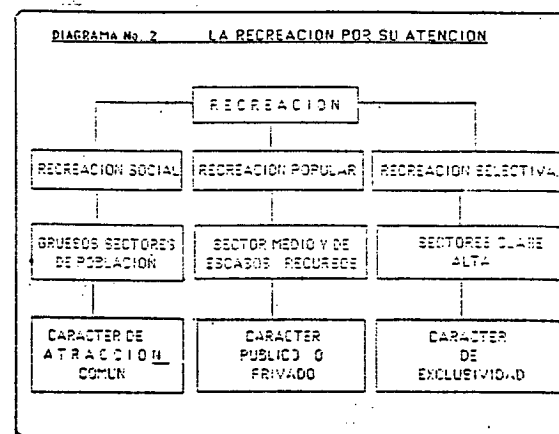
DIAGRAMA No. 2 LA RECREACION POR SU ATENCION

RECREACION

RECREACION SOCIAL

RECREACION POPULAR

RECREACION SELECTIVA

GRUESOS SECTORES DE POBLACION

SECTOR MEDIO Y DE ESCASOS RECURSOS

SECTORES CLASE ALTA

CARACTER DE ATRACCION COMUN

CARACTER PUBLICO O PRIVADO

CARACTER DE EXCLUSIVIDAD